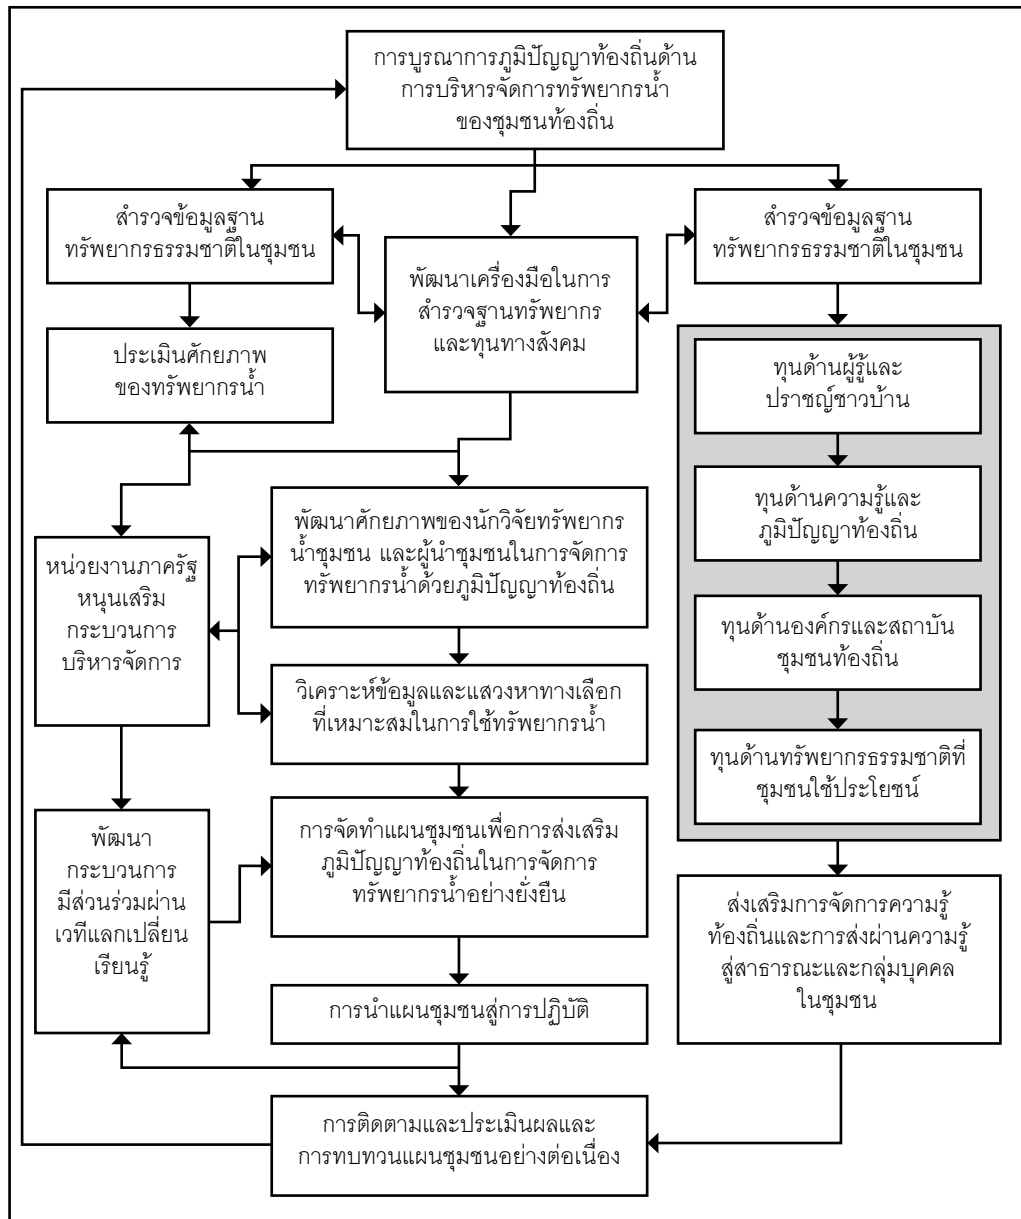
การบูรณาการภูมิปัญญาท้องถิ่นด้านการบริหารจัดการทรัพยากรน้ำของชุมชนท้องถิ่น

สำรวจข้อมูลฐานทรัพยากรธรรมชาติในชุมชน

พัฒนาเครื่องมือในการสำรวจฐานทรัพยากรและทุนทางสังคม

สำรวจข้อมูลฐานทรัพยากรธรรมชาติในชุมชน

ประเมินศักยภาพของทรัพยากรน้ำ

ทุนด้านผู้รู้และปราชญ์ชาวบ้าน

ทุนด้านความรู้และภูมิปัญญาท้องถิ่น

ทุนด้านองค์กรและสถาบันชุมชนท้องถิ่น

ทุนด้านทรัพยากรธรรมชาติที่ชุมชนใช้ประโยชน์

หน่วยงานภาครัฐหนุนเสริมกระบวนการบริหารจัดการ

พัฒนาศักยภาพของนักวิจัยทรัพยากรน้ำชุมชน และผู้นำชุมชนในการจัดการทรัพยากรน้ำด้วยภูมิปัญญาท้องถิ่น

วิเคราะห์ข้อมูลและแสวงหาทางเลือกที่เหมาะสมในการใช้ทรัพยากรน้ำ

พัฒนากระบวนการมีส่วนร่วมผ่านเวทีแลกเปลี่ยนเรียนรู้

การจัดทำแผนชุมชนเพื่อการส่งเสริมภูมิปัญญาท้องถิ่นในการจัดการทรัพยากรน้ำอย่างยั่งยืน

ส่งเสริมการจัดการความรู้ท้องถิ่นและการส่งผ่านความรู้สู่สาธารณะและกลุ่มบุคคลในชุมชน

การนำแผนชุมชนสู่การปฏิบัติ

การติดตามและประเมินผลและการทบทวนแผนชุมชนอย่างต่อเนื่อง